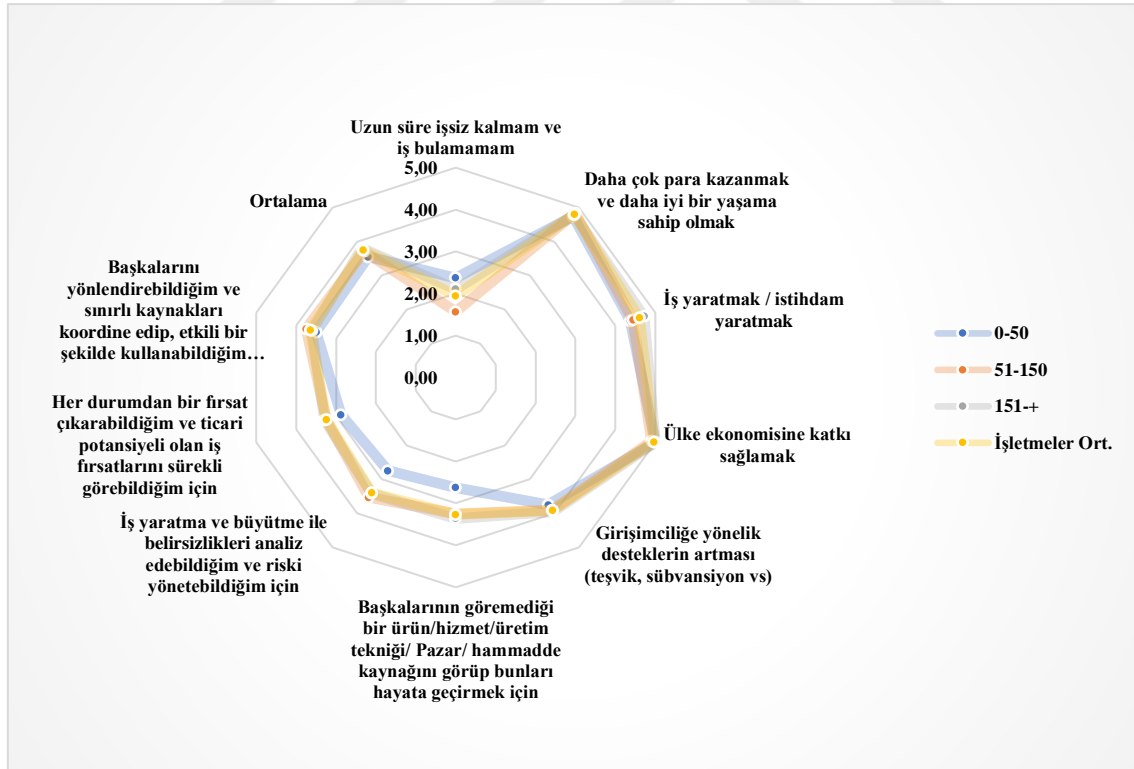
Uzun süre işsiz kalmam ve iş bulamamam

5,00

4,00

3,00

2,00

1,00

0,00

Daha çok para kazanmak ve daha iyi bir yaşama sahip olmak

İş yaratmak / istihdam yaratmak

Ülke ekonomisine katkı sağlamak

Girişimciliğe yönelik desteklerin artması (teşvik, sübvansiyon vs)

Başkalarının göremediği bir ürün/hizmet/üretim tekniği/ Pazar/ hammadde kaynağını görüp bunları hayata geçirmek için

İş yaratma ve büyütme ile belirsizlikleri analiz edebildiğim ve riski yönetebildiğim için

Her durumdan bir fırsat çıkarabildiğim ve ticari potansiyeli olan iş fırsatlarını sürekli görebildiğim için

Başkalarını yönlendirebildiğim ve sınırlı kaynakları koordine edip, etkili bir şekilde kullanabildiğim…

Ortalama

0-50

51-150

151-+

İşletmeler Ort.